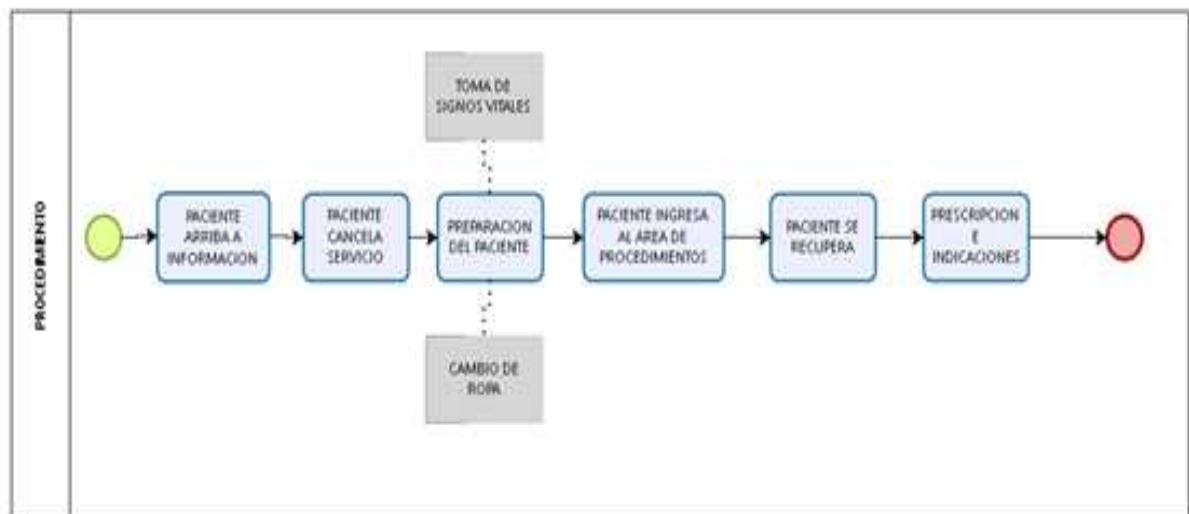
PROCEDIMIENTO

TOMA DE SIGNOS VITALES

PACIENTE ARRIBA A INFORMACION

PACIENTE CANCELA SERVICIO

PREPARACION DEL PACIENTE

PACIENTE INGRESA AL AREA DE PROCEDIMIENTOS

PACIENTE SE RECUPERA

PRESCRIPCION E INDICACIONES

CAMBIO DE ROPA